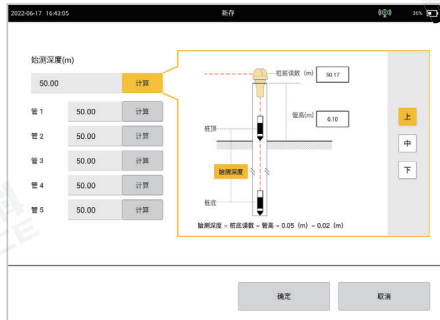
2022-06-17 16:43:05

新存

36%

始测深度(m)

50.00

计算

管 1

50.00

计算

管 2

50.00

计算

管 3

50.00

计算

管 4

50.00

计算

管 5

50.00

计算

桩底读数 (m)

50.17

管高(m)

0.10

桩顶

始测深度

桩底

始测深度 = 桩底读数 − 管高 − 0.05 (m) − 0.02 (m)

上

中

下

确定

取消